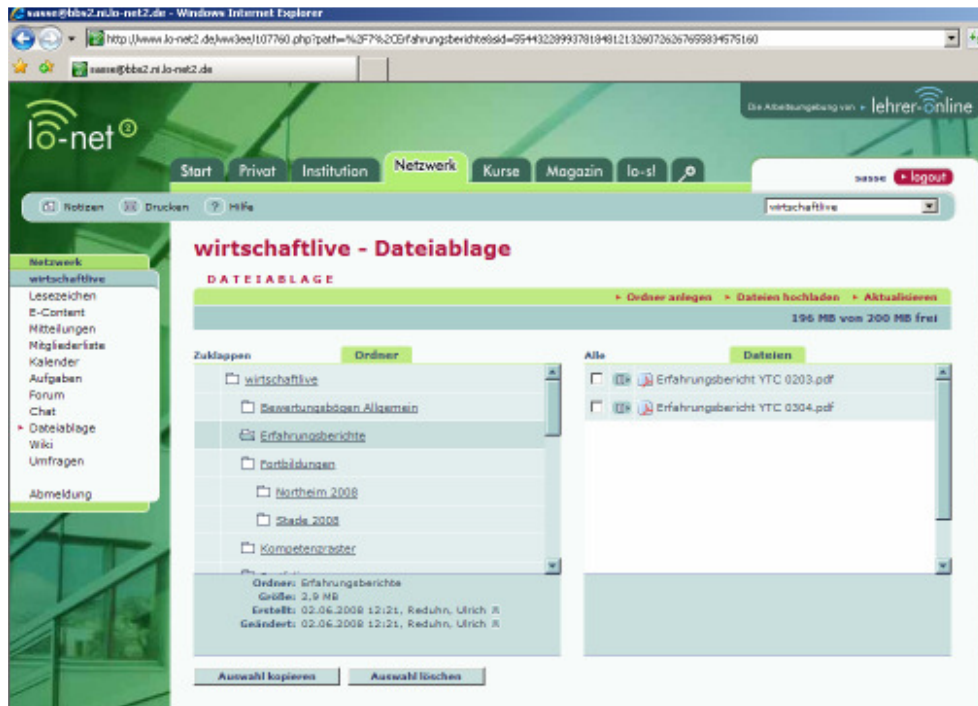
sasse@bbs2.ni.lo-net2.de - Windows Internet Explorer

http://www.lo-net2.de/ww3ee/107760.php?path=%2F7%2CErfahrungsberichte&sid=95443228993781848121326072626765983457 5160

sasse@bbs2.ni.lo-net2.de

lo-net²

Die Arbeitsumgebung von lehrer-online

Start | Privat | Institution | Netzwerk | Kurse | Magazin | lo-sl

sasse | logout

Notizen | Drucken | Hilfe

wirtschaftlive

Netzwerk
wirtschaftlive
Lesezeichen
E-Content
Mitteilungen
Mitgliederliste
Kalender
Aufgaben
Forum
Chat
Dateiablage
Wiki
Umfragen

Abmeldung

wirtschaftlive - Dateiablage

DATEIABLAGE

Ordner anlegen | Dateien hochladen | Aktualisieren

196 MB von 200 MB frei

Zuklappen | Ordner

wirtschaftlive
Bewertungsbögen Allgemein
Erfahrungsberichte
Fortbildungen
Northeim 2008
Stade 2008
Kompetenzraster
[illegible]

Ordner: Erfahrungsberichte
Größe: 2,9 MB
Erstellt: 02.06.2008 12:21, Reduhn, Ulrich
Geändert: 02.06.2008 12:21, Reduhn, Ulrich

Alle | Dateien

Erfahrungsbericht YTC 0203.pdf
Erfahrungsbericht YTC 0304.pdf

Auswahl kopieren | Auswahl löschen